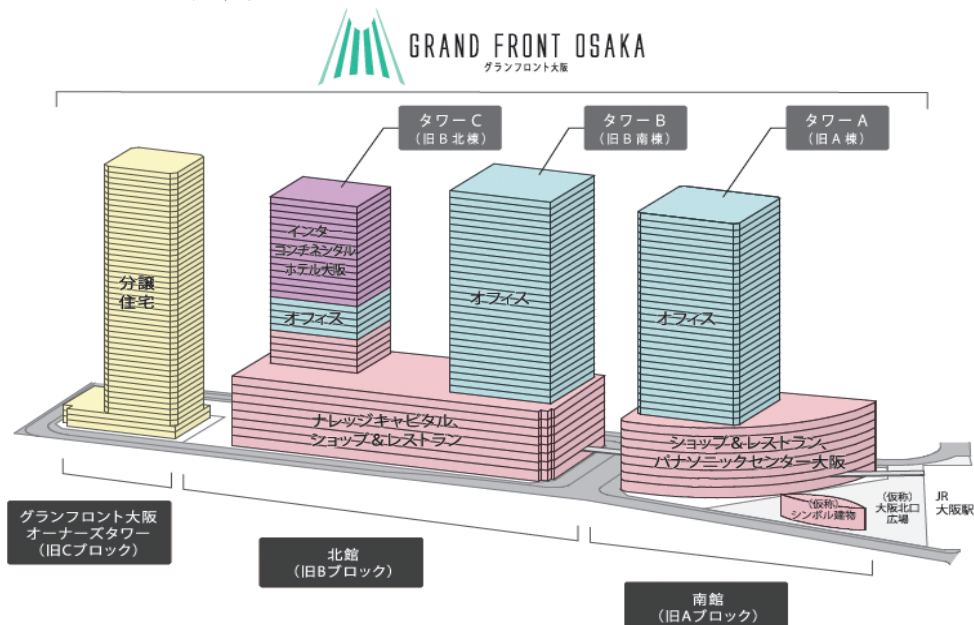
GRAND FRONT OSAKA
グランフロント大阪

タワーC
（旧B北棟）

タワーB
（旧B南棟）

タワーA
（旧A棟）

分譲
住宅

インター
コンチネンタル
ホテル大阪

オフィス

オフィス

オフィス

ナレッジキャピタル、
ショップ＆レストラン

ショップ＆レストラン、
パナソニックセンター大阪

（仮称）
シンボル建物

（仮称）
大阪北口
広場

JR
大阪駅

グランフロント大阪
オーナーズタワー
（旧Cブロック）

北館
（旧Bブロック）

南館
（旧Aブロック）